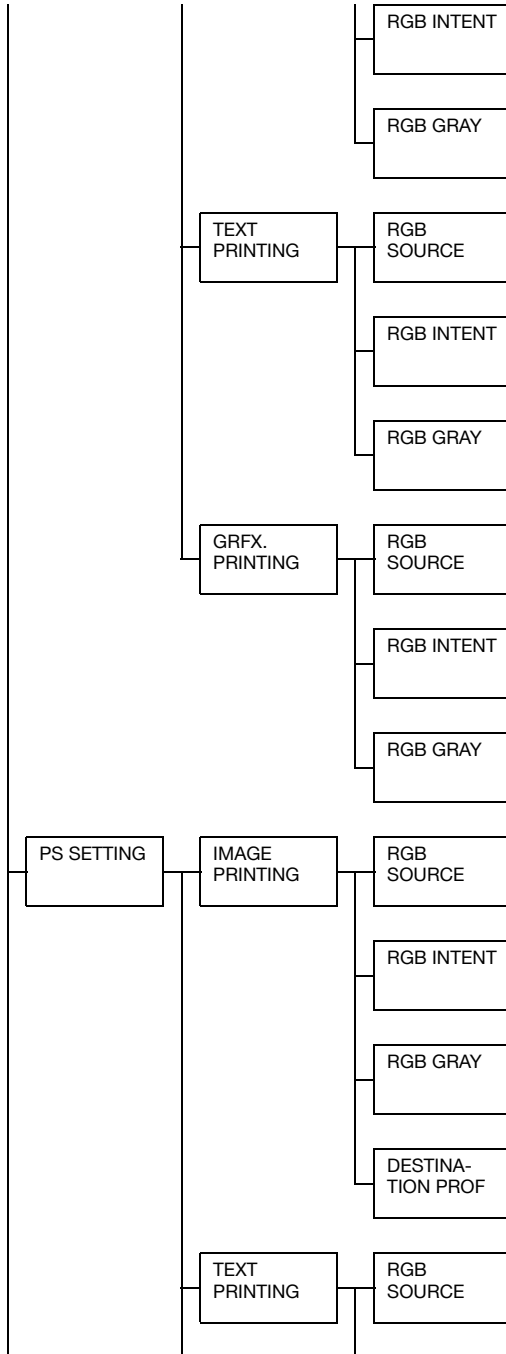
RGB INTENT

RGB GRAY

TEXT PRINTING

RGB SOURCE

RGB INTENT

RGB GRAY

GRFX. PRINTING

RGB SOURCE

RGB INTENT

RGB GRAY

PS SETTING

IMAGE PRINTING

RGB SOURCE

RGB INTENT

RGB GRAY

DESTINATION PROF

TEXT PRINTING

RGB SOURCE